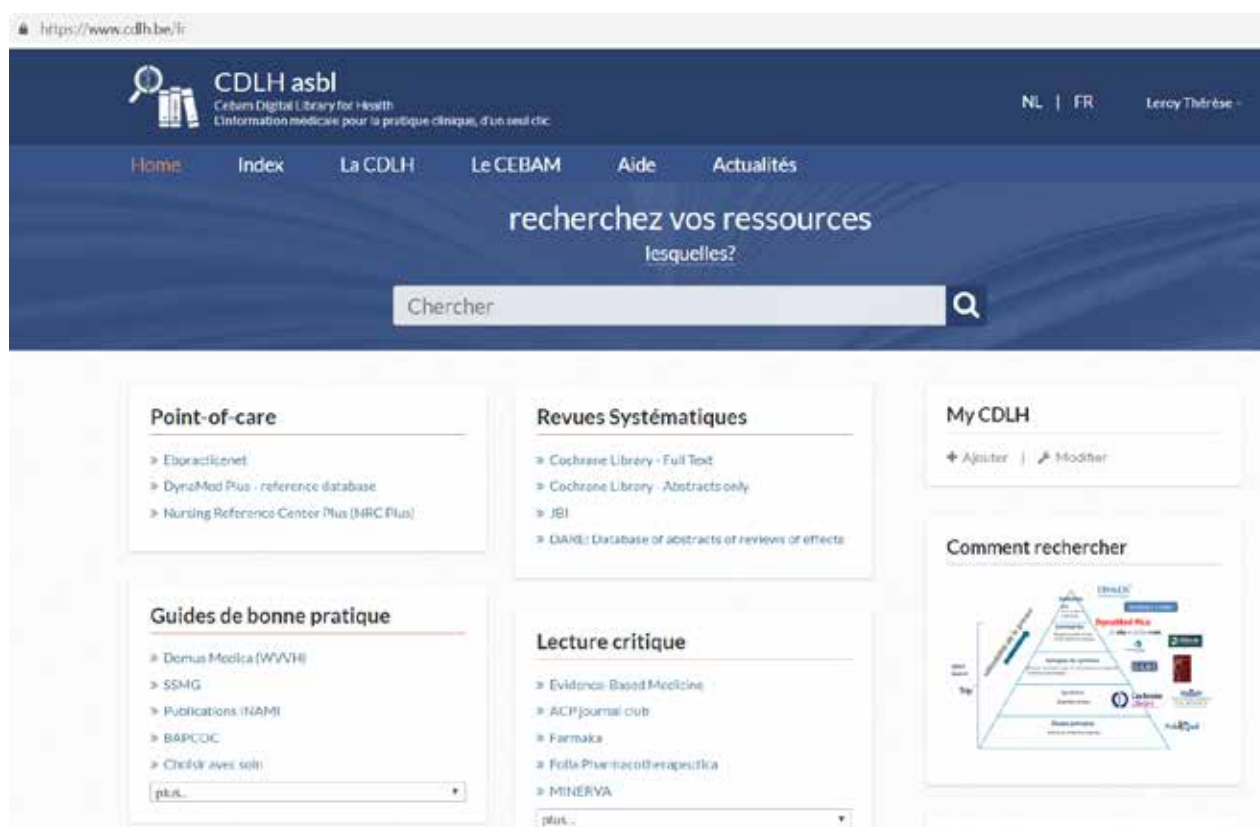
https://www.cdlh.be/fr

CDLH asbl
Cebam Digital Library for Health
L'information médicale pour la pratique clinique, d'un seul clic

NL | FR

Leroy Thérèse

Home Index La CDLH Le CEBAM Aide Actualités

recherchez vos ressources
lesquelles?

Chercher

Point-of-care
» Ebpracticenet
» DynaMed Plus - reference database
» Nursing Reference Center Plus (NRC Plus)

Guides de bonne pratique
» Domus Medica (WVVH)
» SSMG
» Publications INAMI
» BAPCOC
» Choisir avec soin
plus...

Revues Systématiques
» Cochrane Library - Full Text
» Cochrane Library - Abstracts only
» JBI
» DARE: Database of abstracts of reviews of effects

Lecture critique
» Evidence-Based Medicine
» ACP journal club
» Farmaka
» Folia Pharmacotherapeutica
» MINERVA
plus...

My CDLH
+ Ajouter | Modifier

Comment rechercher
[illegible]